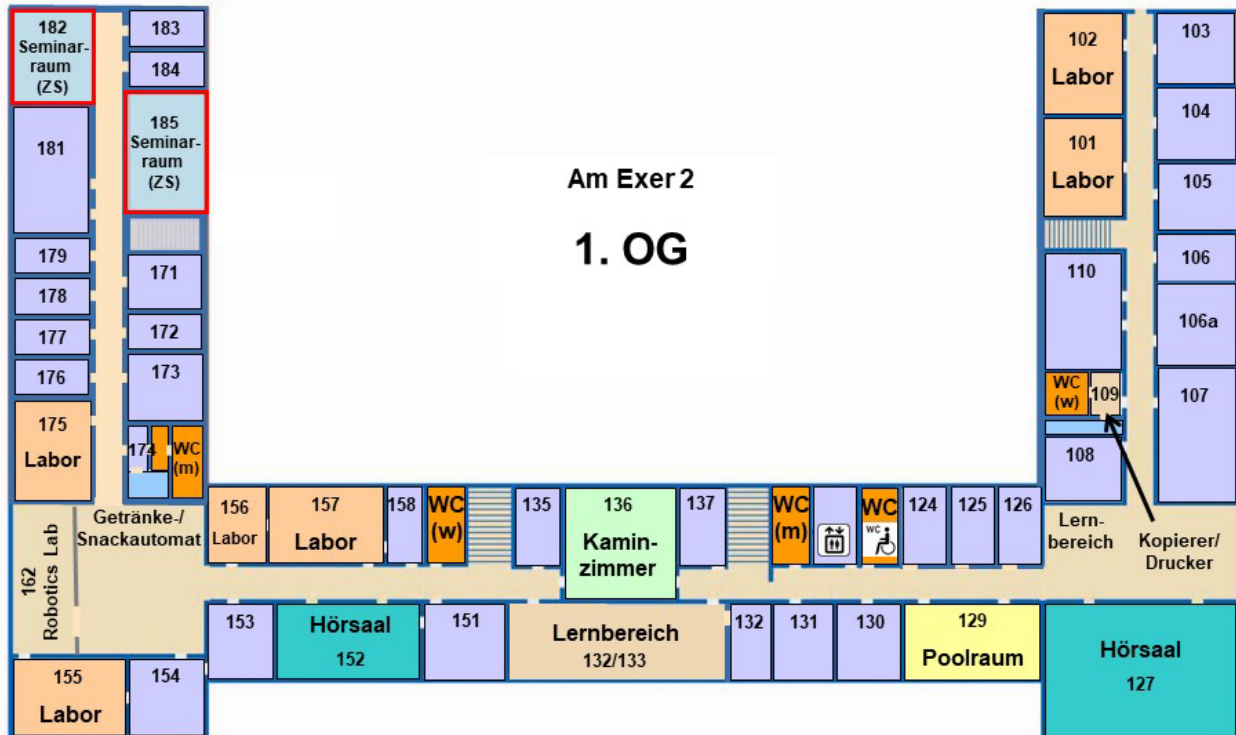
182
Seminarraum
(ZS)

183

184

185
Seminarraum
(ZS)

181

179

178

177

176

171

172

173

175
Labor

174

WC
(m)

Am Exer 2

1. OG

102
Labor

101
Labor

103

104

105

106

106a

107

110

WC
(w)

109

108

Getränke-/
Snackautomat

162
Robotics Lab

156
Labor

157
Labor

158

WC
(w)

135

136
Kaminzimmer

137

WC
(m)

WC

124

125

126

Lernbereich

Kopierer/
Drucker

153

Hörsaal
152

151

Lernbereich
132/133

132

131

130

129
Poolraum

Hörsaal
127

155
Labor

154